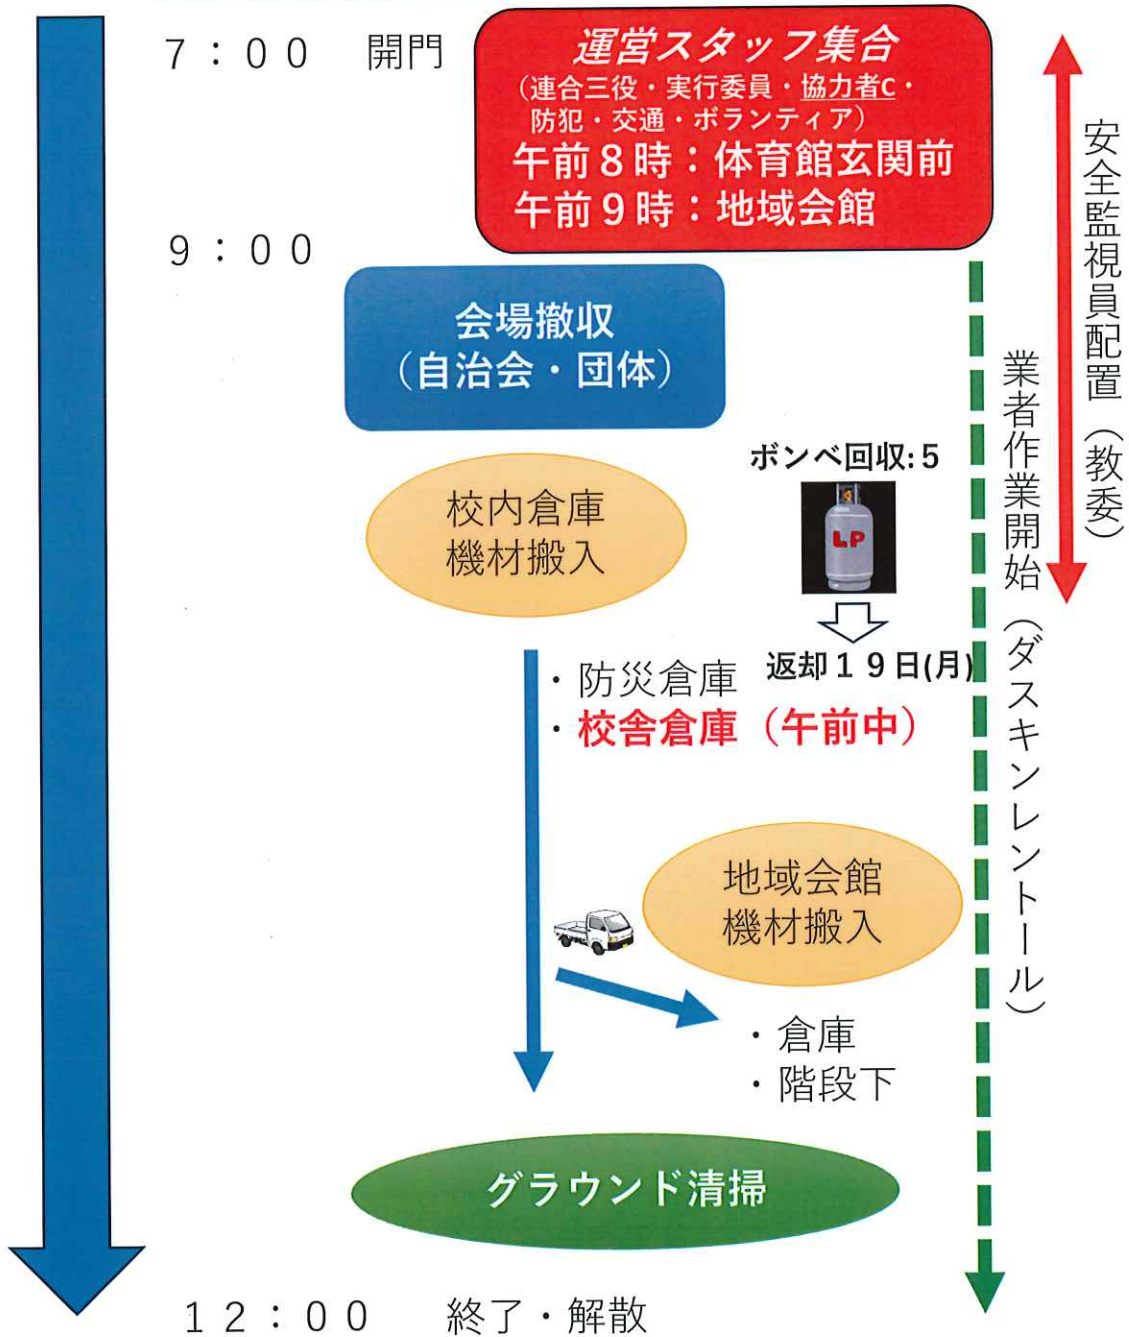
７：００　開門

運営スタッフ集合
（連合三役・実行委員・協力者C・防犯・交通・ボランティア）
午前８時：体育館玄関前
午前９時：地域会館

安全監視員配置（教委）

９：００

会場撤収
（自治会・団体）

業者作業開始（ダスキンレントール）

ボンベ回収:5

LP

校内倉庫
機材搬入

返却１９日(月)

・防災倉庫
・校舎倉庫（午前中）

地域会館
機材搬入

・倉庫
・階段下

グラウンド清掃

１２：００　終了・解散